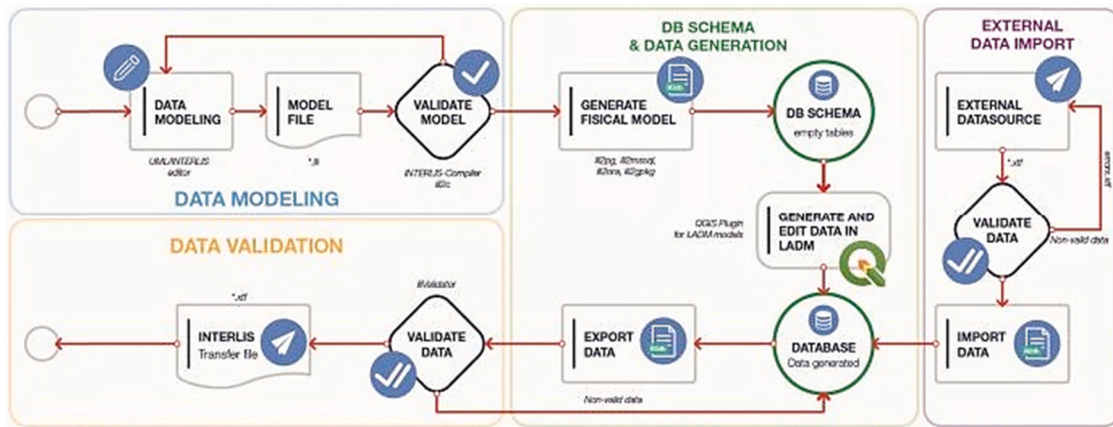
DB SCHEMA & DATA GENERATION

EXTERNAL DATA IMPORT

DATA MODELING

UML/INTERLIS editor

MODEL FILE

*.ili

VALIDATE MODEL

INTERLIS-Compiler ili2c

GENERATE FISICAL MODEL

ili2pg, ili2mssql, ili2ora, ili2gpkg

DB SCHEMA

empty tables

EXTERNAL DATASOURCE

*.xtf

errors.xtf

VALIDATE DATA

Non-valid data

DATA MODELING

DATA VALIDATION

QGIS Plugin for LADM models

GENERATE AND EDIT DATA IN LADM

*.xtf

ilivalidator

INTERLIS

Transfer file

VALIDATE DATA

EXPORT DATA

DATABASE

Data generated

IMPORT DATA

Non-valid data